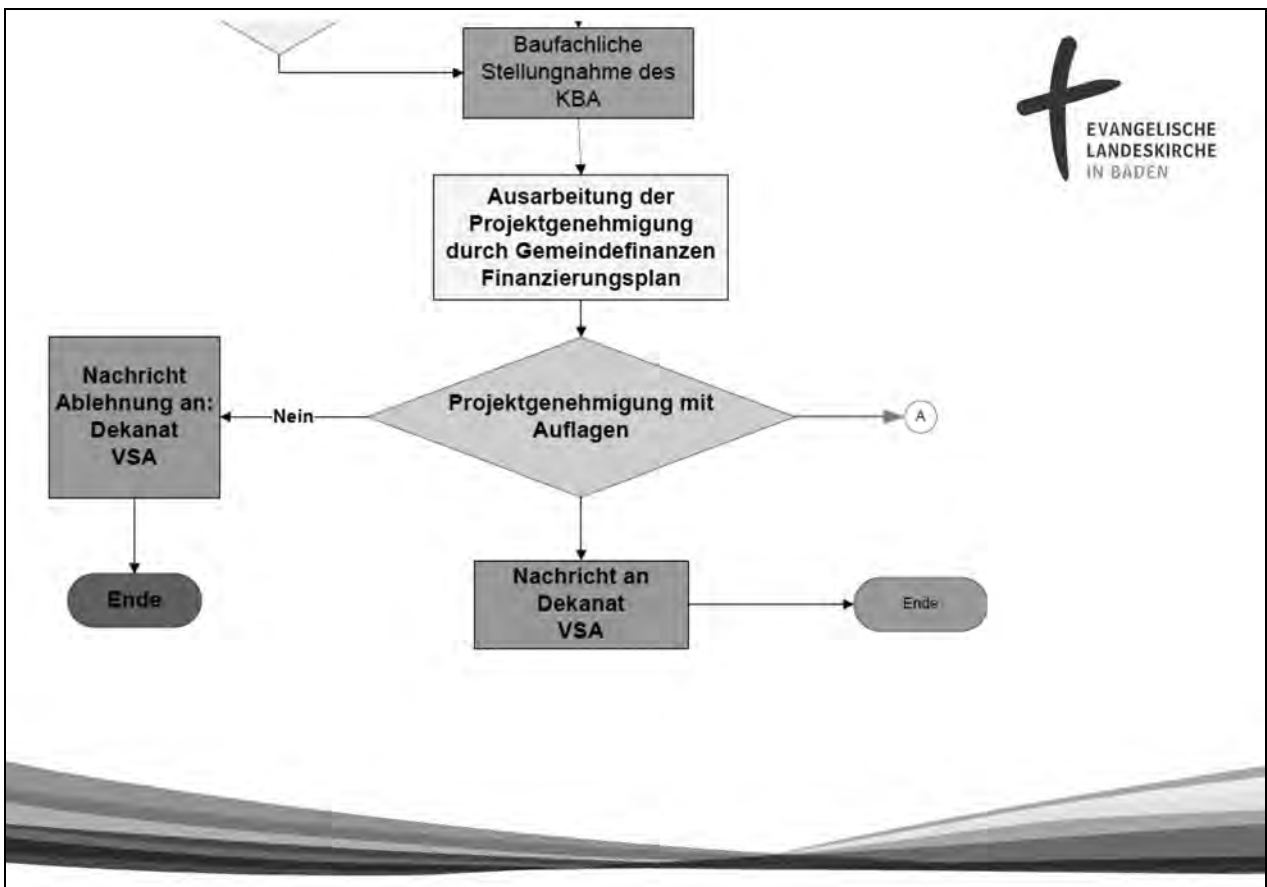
Baufachliche Stellungnahme des KBA

EVANGELISCHE LANDESKIRCHE IN BADEN

Ausarbeitung der Projektgenehmigung durch Gemeindefinanzen Finanzierungsplan

Nachricht Ablehnung an: Dekanat VSA

Nein

Projektgenehmigung mit Auflagen

A

Ende

Nachricht an Dekanat VSA

Ende